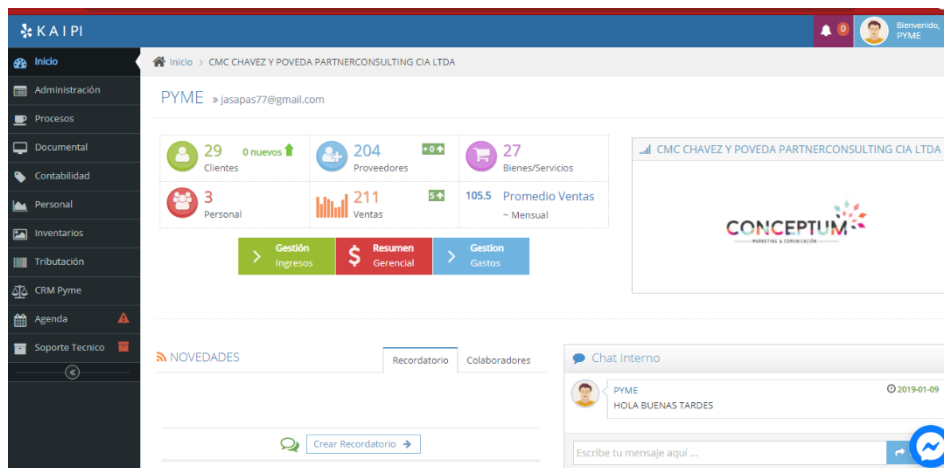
KAIPI

0

Bienvenido, PYME

Inicio
Administración
Procesos
Documental
Contabilidad
Personal
Inventarios
Tributación
CRM Pyme
Agenda
Soporte Tecnico

Inicio > CMC CHAVEZ Y POVEDA PARTNERCONSULTING CIA LTDA

PYME » jasapas77@gmail.com

29 Clientes 0 nuevos
204 Proveedores +0
27 Bienes/Servicios
3 Personal
211 Ventas 5
105.5 Promedio Ventas ~ Mensual

Gestión Ingresos
Resumen Gerencial
Gestion Gastos

CMC CHAVEZ Y POVEDA PARTNERCONSULTING CIA LTDA

CONCEPTUM
MARKETING & COMUNICACIÓN

NOVEDADES

Recordatorio
Colaboradores

Crear Recordatorio

Chat Interno

PYME
2019-01-09
HOLA BUENAS TARDES

Escribe tu mensaje aquí ...